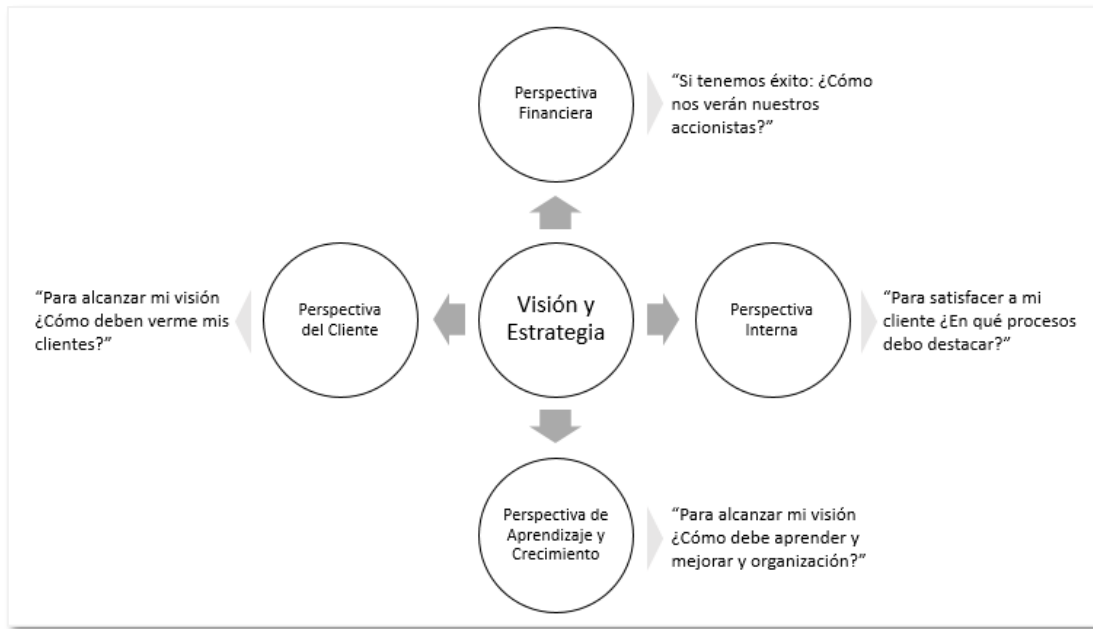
Perspectiva Financiera

"Si tenemos éxito: ¿Cómo nos verán nuestros accionistas?"

"Para alcanzar mi visión ¿Cómo deben verme mis clientes?"

Perspectiva del Cliente

Visión y Estrategia

Perspectiva Interna

"Para satisfacer a mi cliente ¿En qué procesos debo destacar?"

Perspectiva de Aprendizaje y Crecimiento

"Para alcanzar mi visión ¿Cómo debe aprender y mejorar y organización?"